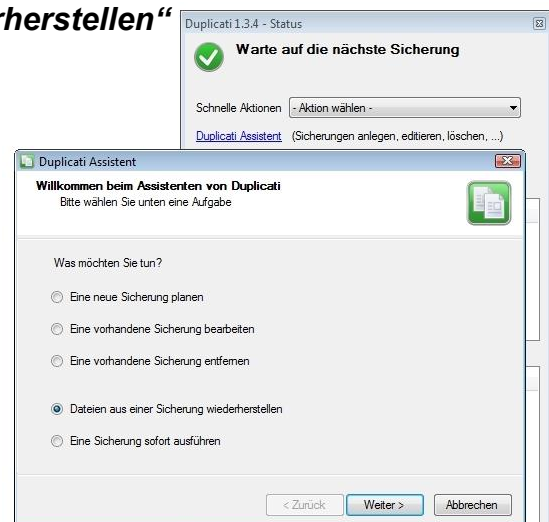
rherstellen“

Duplicati 1.3.4 - Status

Warte auf die nächste Sicherung

Schnelle Aktionen - Aktion wählen -

Duplicati Assistent (Sicherungen anlegen, editieren, löschen, ...)

Duplicati Assistent

Willkommen beim Assistenten von Duplicati
Bitte wählen Sie unten eine Aufgabe

Was möchten Sie tun?

Eine neue Sicherung planen

Eine vorhandene Sicherung bearbeiten

Eine vorhandene Sicherung entfernen

Dateien aus einer Sicherung wiederherstellen

Eine Sicherung sofort ausführen

< Zurück Weiter > Abbrechen